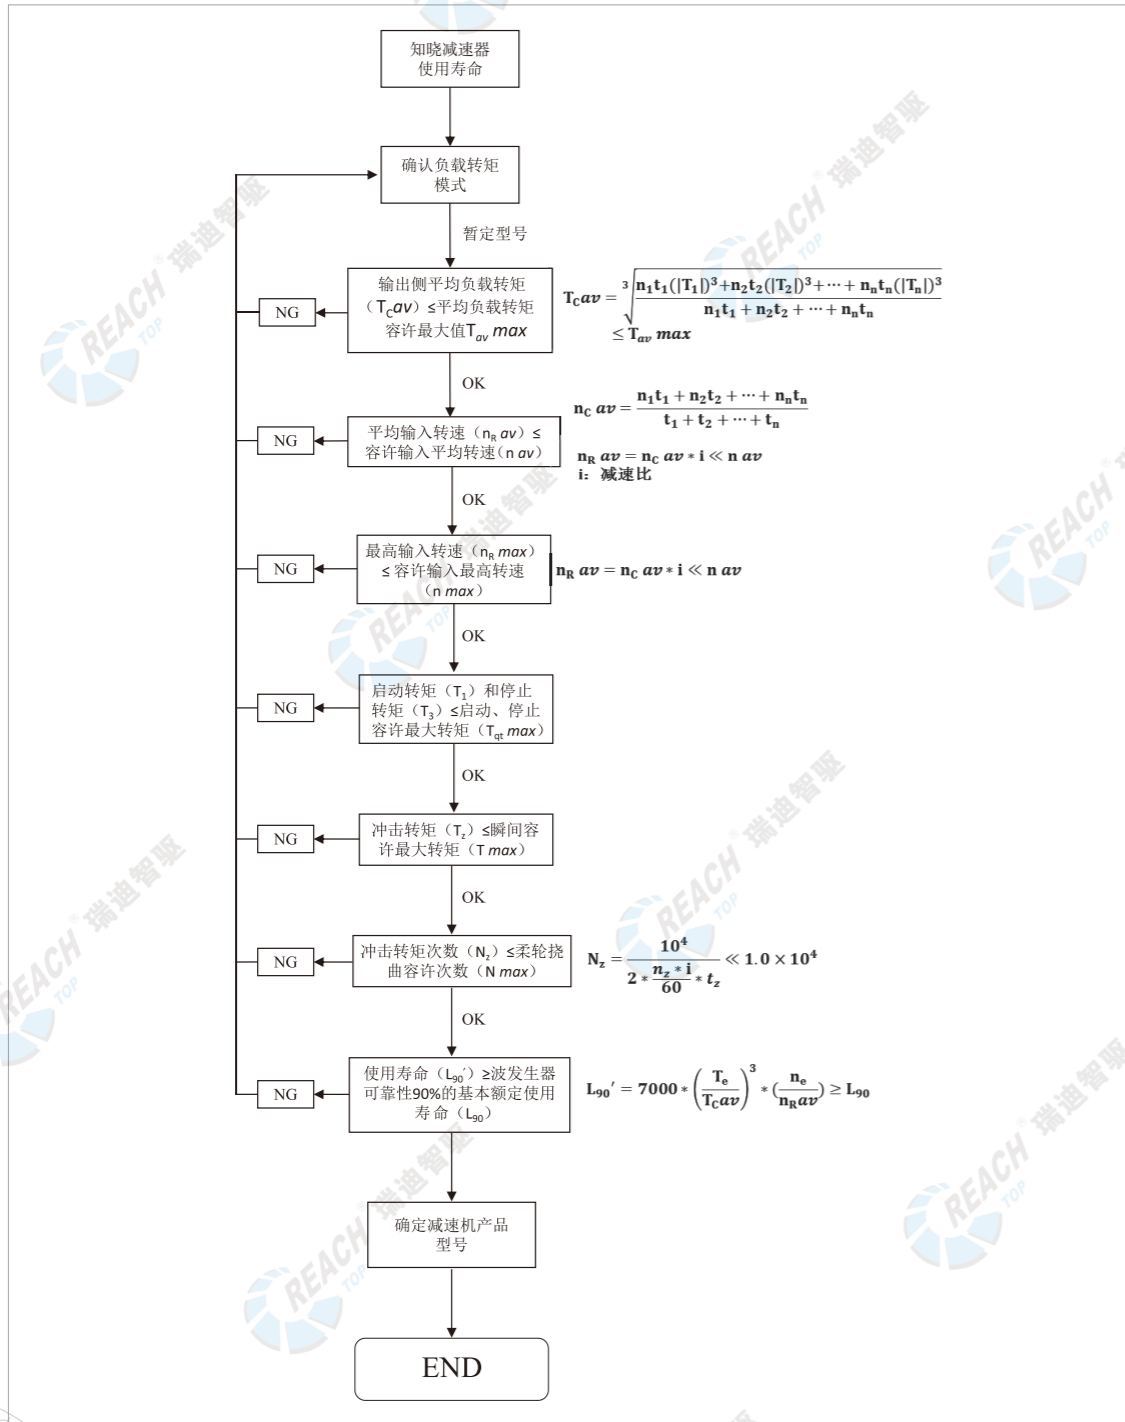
知晓减速器使用寿命

确认负载转矩模式

暂定型号

输出侧平均负载转矩（$T_C av$）≤平均负载转矩容许最大值$T_{av}$ max

NG

$T_C av = \sqrt[3]{\frac{n_1t_1(|T_1|)^3+n_2t_2(|T_2|)^3+\cdots+n_nt_n(|T_n|)^3}{n_1t_1+n_2t_2+\cdots+n_nt_n}}$
$\leq T_{av}\ max$

OK

平均输入转速（$n_R$ av）≤容许输入平均转速（n av）

NG

$n_C\ av = \frac{n_1t_1+n_2t_2+\cdots+n_nt_n}{t_1+t_2+\cdots+t_n}$

$n_R\ av = n_C\ av * i \ll n\ av$
i：减速比

OK

最高输入转速（$n_R$ max）≤容许输入最高转速（n max）

NG

$n_R\ av = n_C\ av * i \ll n\ av$

OK

启动转矩（$T_1$）和停止转矩（$T_3$）≤启动、停止容许最大转矩（$T_{qt}$ max）

NG

OK

冲击转矩（$T_z$）≤瞬间容许最大转矩（T max）

NG

OK

冲击转矩次数（$N_z$）≤柔轮挠曲容许次数（N max）

NG

$N_z = \frac{10^4}{2*\frac{n_z*i}{60}*t_z} \ll 1.0\times10^4$

OK

使用寿命（$L_{90}'$）≥波发生器可靠性90%的基本额定使用寿命（$L_{90}$）

NG

$L_{90}' = 7000*\left(\frac{T_e}{T_C av}\right)^3*\left(\frac{n_e}{n_R av}\right) \geq L_{90}$

确定减速机产品型号

END

REACH TOP 瑞迪智驱